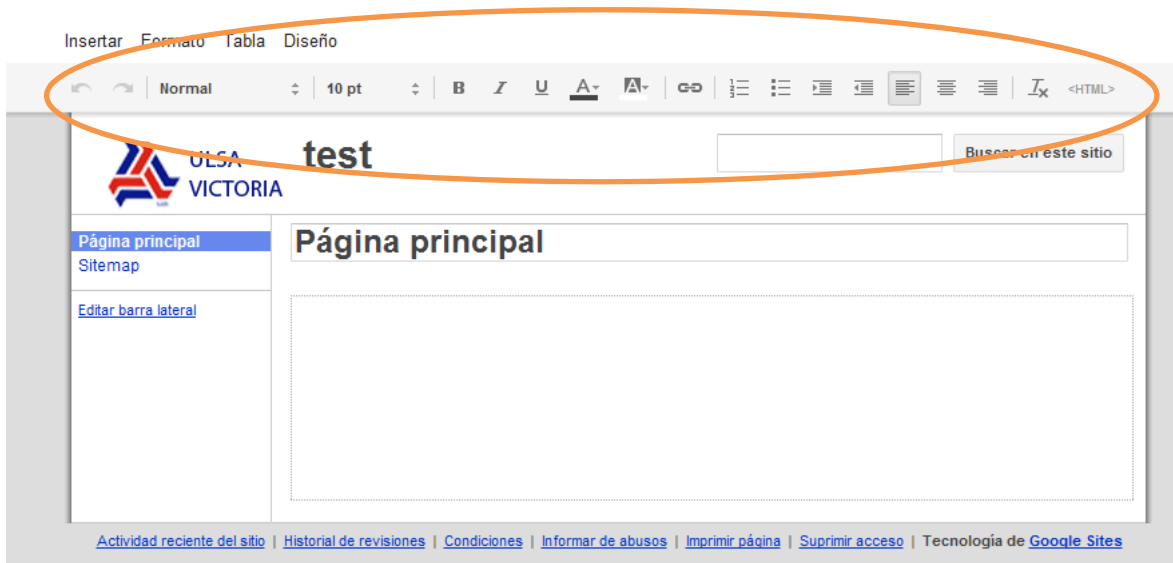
Insertar Formato Tabla Diseño

Normal 10 pt B I U A <HTML>

ULSA VICTORIA test

Buscar en este sitio

Página principal
Sitemap

Editar barra lateral

Página principal

Actividad reciente del sitio | Historial de revisiones | Condiciones | Informar de abusos | Imprimir página | Suprimir acceso | Tecnología de Google Sites